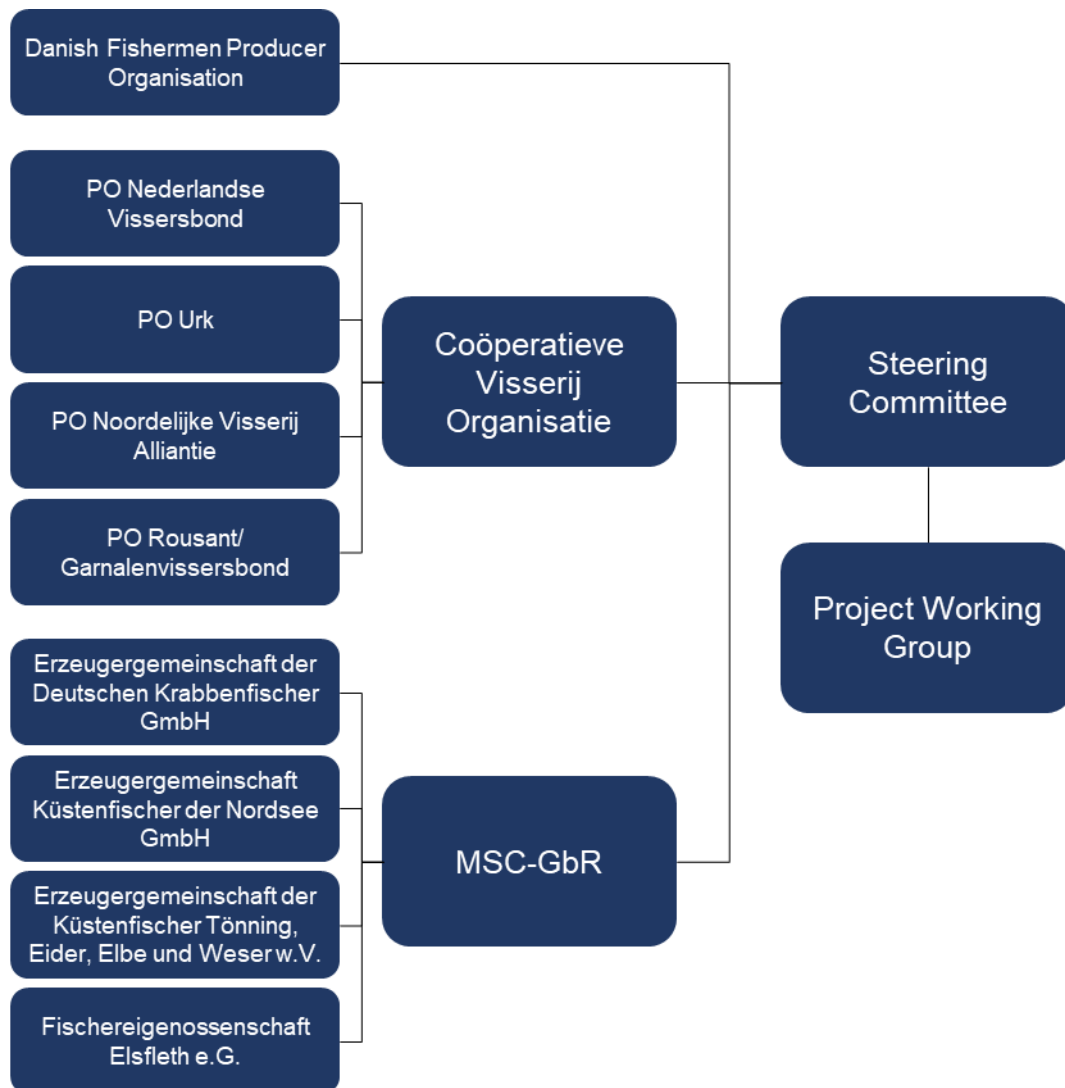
Danish Fishermen Producer Organisation

PO Nederlandse Vissersbond

PO Urk

PO Noordelijke Visserij Alliantie

PO Rousant/ Garnalenvissersbond

Coöperatieve Visserij Organisatie

Steering Committee

Project Working Group

Erzeugergemeinschaft der Deutschen Krabbenfischer GmbH

Erzeugergemeinschaft Küstenfischer der Nordsee GmbH

Erzeugergemeinschaft der Küstenfischer Tönning, Eider, Elbe und Weser w.V.

Fischereigenossenschaft Elsfleth e.G.

MSC-GbR